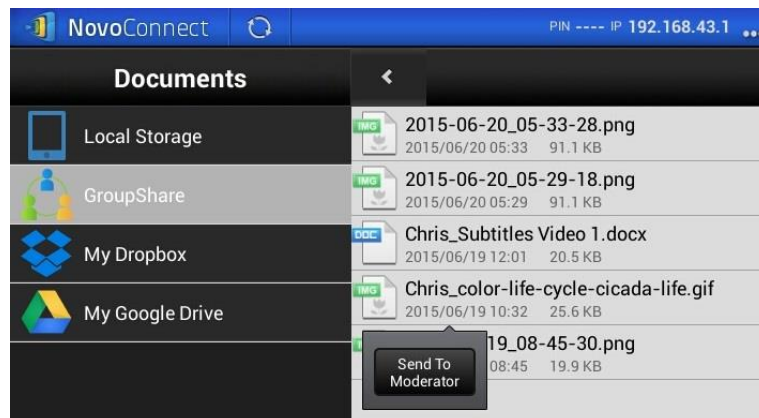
NovoConnect

PIN ---- IP 192.168.43.1

Documents

Local Storage

GroupShare

My Dropbox

My Google Drive

IMG 2015-06-20_05-33-28.png
2015/06/20 05:33 91.1 KB

IMG 2015-06-20_05-29-18.png
2015/06/20 05:29 91.1 KB

DOC Chris_Subtitles Video 1.docx
2015/06/19 12:01 20.5 KB

IMG Chris_color-life-cycle-cicada-life.gif
2015/06/19 10:32 25.6 KB

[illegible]19_08-45-30.png
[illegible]08:45 19.9 KB

Send To Moderator